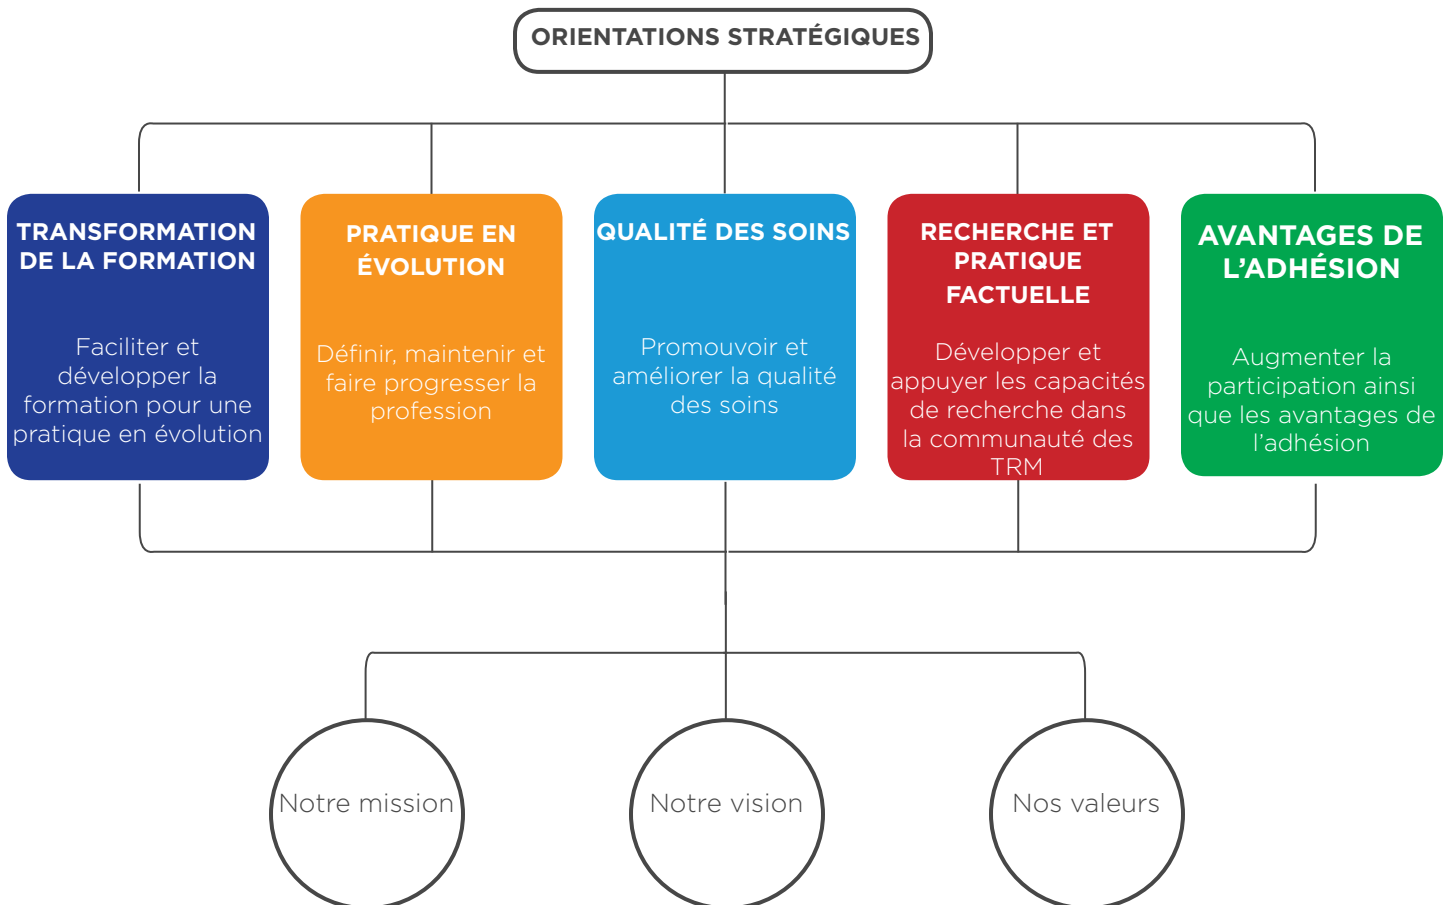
ORIENTATIONS STRATÉGIQUES

TRANSFORMATION DE LA FORMATION

Faciliter et développer la formation pour une pratique en évolution

PRATIQUE EN ÉVOLUTION

Définir, maintenir et faire progresser la profession

QUALITÉ DES SOINS

Promouvoir et améliorer la qualité des soins

RECHERCHE ET PRATIQUE FACTUELLE

Développer et appuyer les capacités de recherche dans la communauté des TRM

AVANTAGES DE L'ADHÉSION

Augmenter la participation ainsi que les avantages de l'adhésion

Notre mission

Notre vision

Nos valeurs